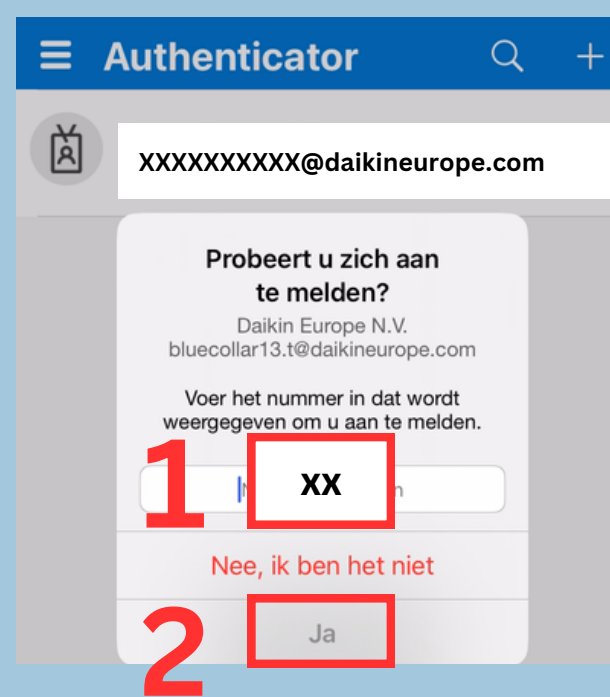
Authenticator

XXXXXXXXXX@daikineurope.com

Probeert u zich aan te melden?

Daikin Europe N.V.
bluecollar13.t@daikineurope.com

Voer het nummer in dat wordt weergegeven om u aan te melden.

1

XX

Nee, ik ben het niet

2

Ja